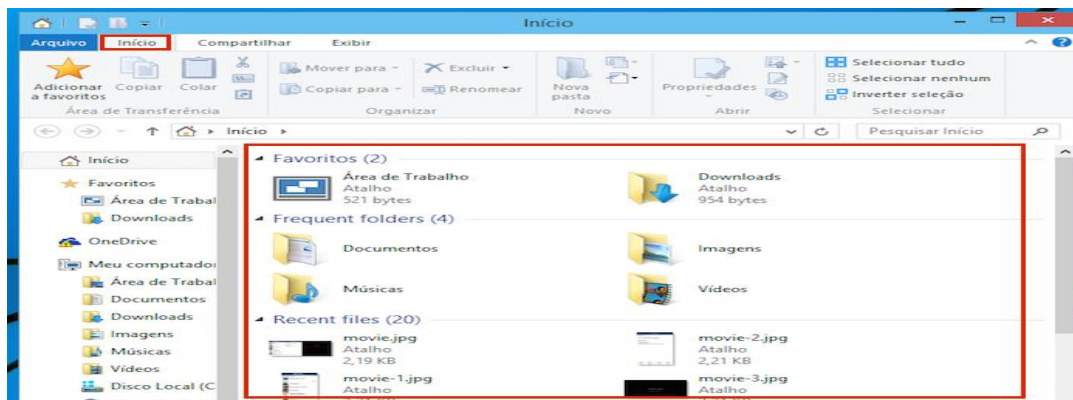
Início

Arquivo | Início | Compartilhar | Exibir

Adicionar a favoritos | Copiar | Colar
Área de Transferência

Mover para | Excluir
Copiar para | Renomear
Organizar

Nova pasta
Novo

Propriedades
Abrir

Selecionar tudo
Selecionar nenhum
Inverter seleção
Selecionar

Início ▸

Pesquisar Início

Início
Favoritos
Área de Trabal
Downloads
OneDrive
Meu computador
Área de Trabal
Documentos
Downloads
Imagens
Músicas
Vídeos
Disco Local (C

Favoritos (2)

Área de Trabalho
Atalho
521 bytes

Downloads
Atalho
954 bytes

Frequent folders (4)

Documentos

Imagens

Músicas

Vídeos

Recent files (20)

movie.jpg
Atalho
2,19 KB

movie-2.jpg
Atalho
2,21 KB

movie-1.jpg
Atalho

movie-3.jpg
Atalho